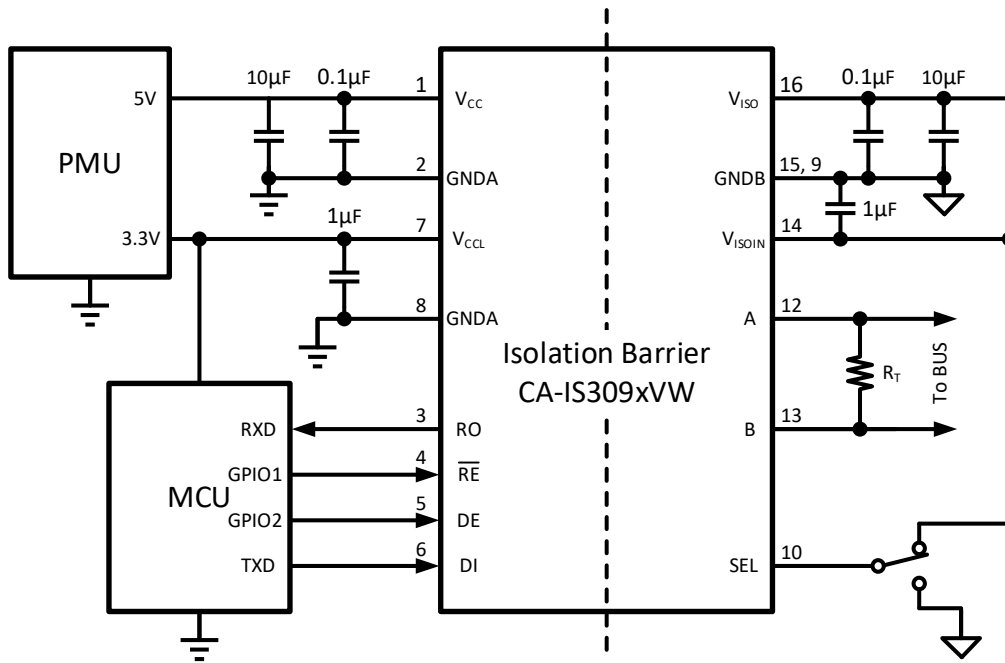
PMU
5V
3.3V
10µF
0.1µF
1µF
1
$V_{CC}$
2
GNDA
7
$V_{CCL}$
8
GNDA
MCU
RXD
GPIO1
GPIO2
TXD
3
RO
4
$\overline{RE}$
5
DE
6
DI
Isolation Barrier
CA-IS309xVW
$V_{ISO}$
GNDB
$V_{ISOIN}$
A
B
SEL
16
15, 9
14
12
13
10
0.1µF
10µF
1µF
$R_T$
To BUS